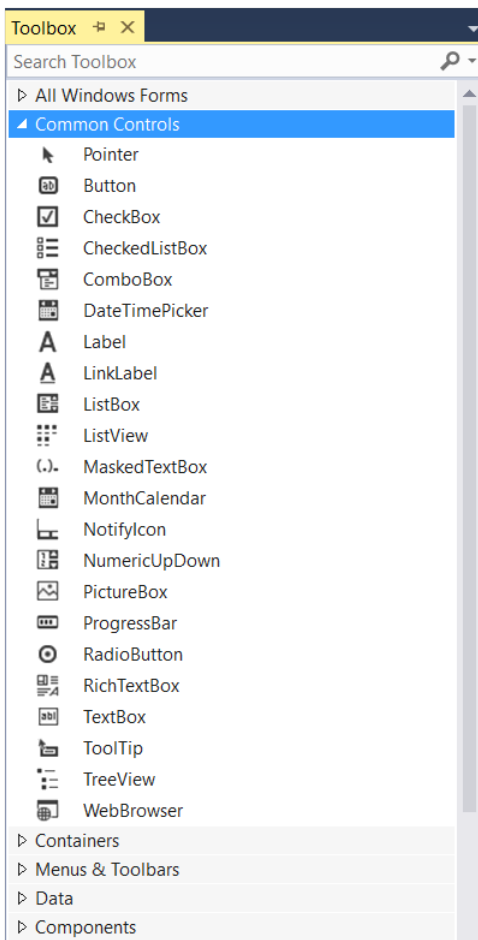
Toolbox

Search Toolbox

All Windows Forms
Common Controls
Pointer
Button
CheckBox
CheckedListBox
ComboBox
DateTimePicker
Label
LinkLabel
ListBox
ListView
MaskedTextBox
MonthCalendar
NotifyIcon
NumericUpDown
PictureBox
ProgressBar
RadioButton
RichTextBox
TextBox
ToolTip
TreeView
WebBrowser
Containers
Menus & Toolbars
Data
Components